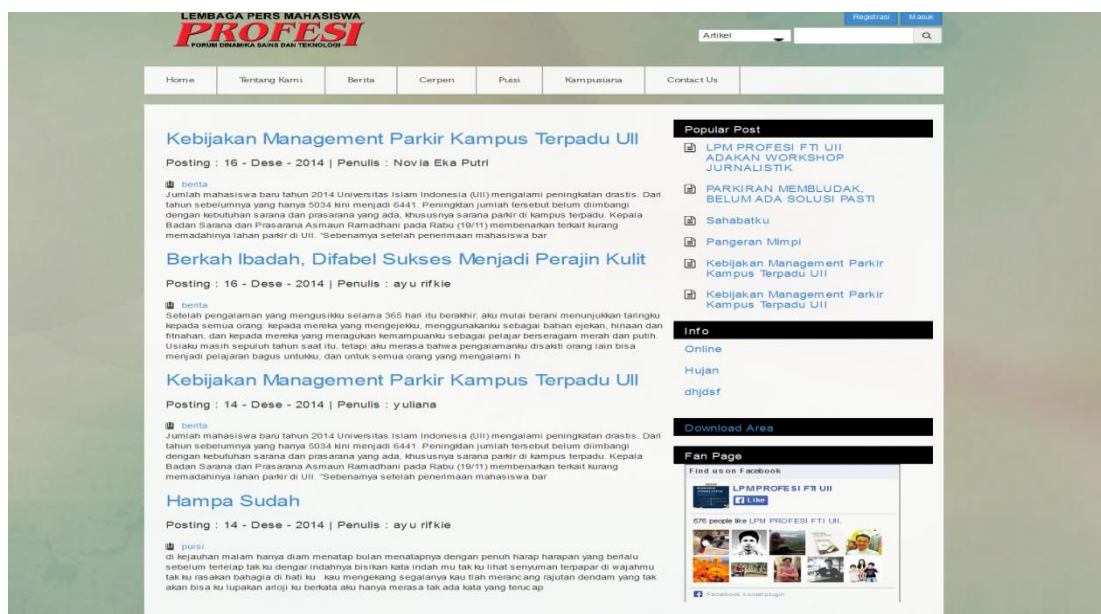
LEMBAGA PERS MAHASISWA
PROFESI
FORUM DINAMIKA SAINS DAN TEKNOLOGI

Registrasi Masuk

Artikel

Home | Tentang Kami | Berita | Cerpen | Puisi | Kampusiana | Contact Us

Kebijakan Management Parkir Kampus Terpadu UII

Posting : 16 - Dese - 2014 | Penulis : Novia Eka Putri

berita
Jumlah mahasiswa baru tahun 2014 Universitas Islam Indonesia (UII) mengalami peningkatan drastis. Dari tahun sebelumnya yang hanya 5034 kini menjadi 6441. Peningktan jumlah tersebut belum diimbangi dengan kebutuhan sarana dan prasarana yang ada, khususnya sarana parkir di kampus terpadu. Kepala Badan Sarana dan Prasarana Asmaun Ramadhani pada Rabu (19/11) membenarkan terkait kurang memadahinya lahan parkir di UII. "Sebenarnya setelah penerimaan mahasiswa bar

Berkah Ibadah, Difabel Sukses Menjadi Perajin Kulit

Posting : 16 - Dese - 2014 | Penulis : ayu rifkie

berita
Setelah pengalaman yang mengusikku selama 365 hari itu berakhir, aku mulai berani menunjukkan taringku kepada semua orang: kepada mereka yang mengejekku, menggunakanku sebagai bahan ejekan, hinaan dan fitnahan, dan kepada mereka yang meragukan kemampuanku sebagai pelajar berseragam merah dan putih. Usiaku masih sepuluh tahun saat itu, tetapi aku merasa bahwa pengalamanku disakiti orang lain bisa menjadi pelajaran bagus untukku, dan untuk semua orang yang mengalami h

Kebijakan Management Parkir Kampus Terpadu UII

Posting : 14 - Dese - 2014 | Penulis : yuliana

berita
Jumlah mahasiswa baru tahun 2014 Universitas Islam Indonesia (UII) mengalami peningkatan drastis. Dari tahun sebelumnya yang hanya 5034 kini menjadi 6441. Peningktan jumlah tersebut belum diimbangi dengan kebutuhan sarana dan prasarana yang ada, khususnya sarana parkir di kampus terpadu. Kepala Badan Sarana dan Prasarana Asmaun Ramadhani pada Rabu (19/11) membenarkan terkait kurang memadahinya lahan parkir di UII. "Sebenarnya setelah penerimaan mahasiswa bar

Hampa Sudah

Posting : 14 - Dese - 2014 | Penulis : ayu rifkie

puisi
di kejauhan malam hanya diam menatap bulan menatapnya dengan penuh harap harapan yang berlalu sebelum terlelap tak ku dengar indahnya bisikan kata indah mu tak ku lihat senyuman terpapar di wajahmu tak ku rasakan bahagia di hati ku kau mengekang segalanya kau tlah merancang rajutan dendam yang tak akan bisa ku lupakan arloji ku berkata aku hanya merasa tak ada kata yang terucap

Popular Post
LPM PROFESI FTI UII ADAKAN WORKSHOP JURNALISTIK
PARKIRAN MEMBLUDAK, BELUM ADA SOLUSI PASTI
Sahabatku
Pangeran Mimpi
Kebijakan Management Parkir Kampus Terpadu UII
Kebijakan Management Parkir Kampus Terpadu UII

Info
Online
Hujan
dhjdsf

Download Area

Fan Page
Find us on Facebook
LPMPROFESI FTI UII
Like
676 people like LPM PROFESI FTI UII.
Facebook social plugin